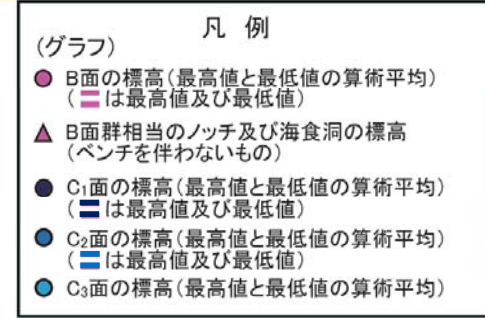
凡 例

(グラフ)

● B面の標高(最高値と最低値の算術平均)
( ＝ は最高値及び最低値)

▲ B面群相当のノッチ及び海食洞の標高
(ベンチを伴わないもの)

● $C_1$面の標高(最高値と最低値の算術平均)
( ＝ は最高値及び最低値)

● $C_2$面の標高(最高値と最低値の算術平均)
( ＝ は最高値及び最低値)

● $C_3$面の標高(最高値と最低値の算術平均)